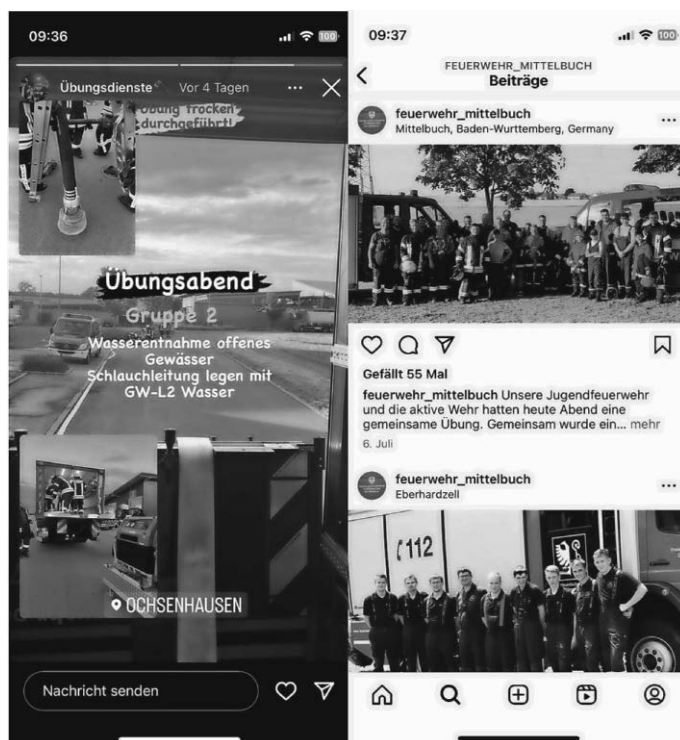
09:36

Übungsdienste Vor 4 Tagen ··· ×

Übung trocken durchgeführt!

Übungsabend

Gruppe 2

Wasserentnahme offenes Gewässer Schlauchleitung legen mit GW-L2 Wasser

OCHSENHAUSEN

Nachricht senden

09:37

FEUERWEHR_MITTELBUCH
Beiträge

feuerwehr_mittelbuch
Mittelbuch, Baden-Wurttemberg, Germany

Gefällt 55 Mal

feuerwehr_mittelbuch Unsere Jugendfeuerwehr und die aktive Wehr hatten heute Abend eine gemeinsame Übung. Gemeinsam wurde ein... mehr

6. Juli

feuerwehr_mittelbuch
Eberhardzell

112